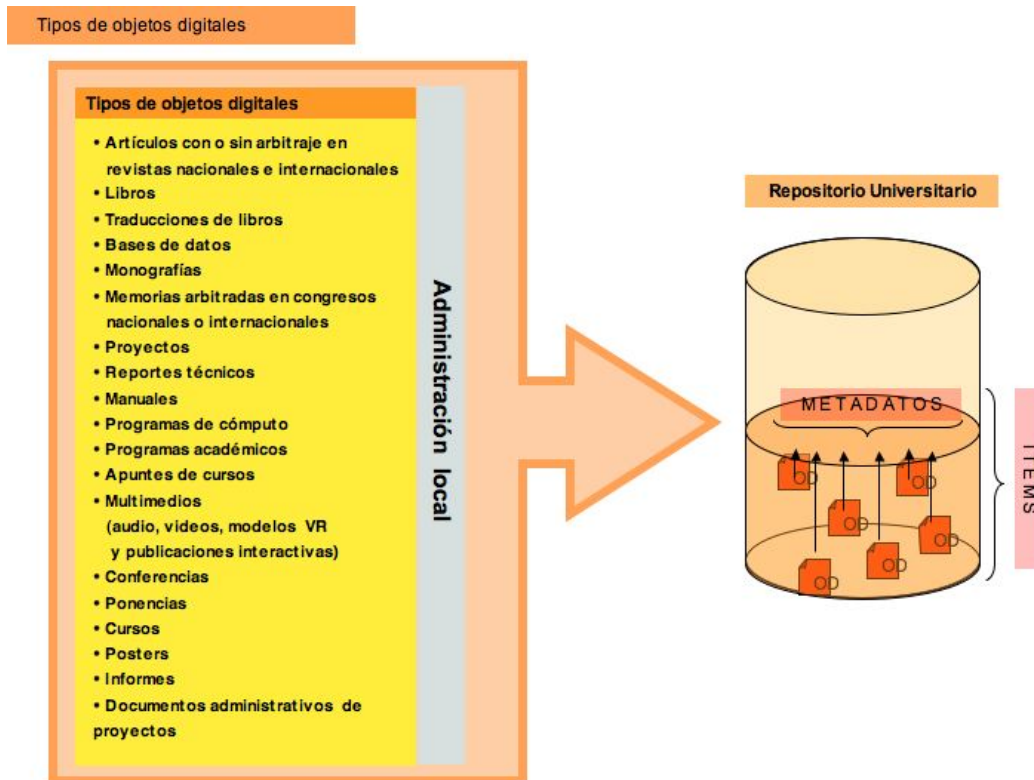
Tipos de objetos digitales

Tipos de objetos digitales

• Artículos con o sin arbitraje en revistas nacionales e internacionales
• Libros
• Traducciones de libros
• Bases de datos
• Monografías
• Memorias arbitradas en congresos nacionales o internacionales
• Proyectos
• Reportes técnicos
• Manuales
• Programas de cómputo
• Programas académicos
• Apuntes de cursos
• Multimedios (audio, videos, modelos VR y publicaciones interactivas)
• Conferencias
• Ponencias
• Cursos
• Posters
• Informes
• Documentos administrativos de proyectos

Administración local

Repositorio Universitario

METADATOS

OD
OD
OD
OD
OD
OD
OD

ITEMS